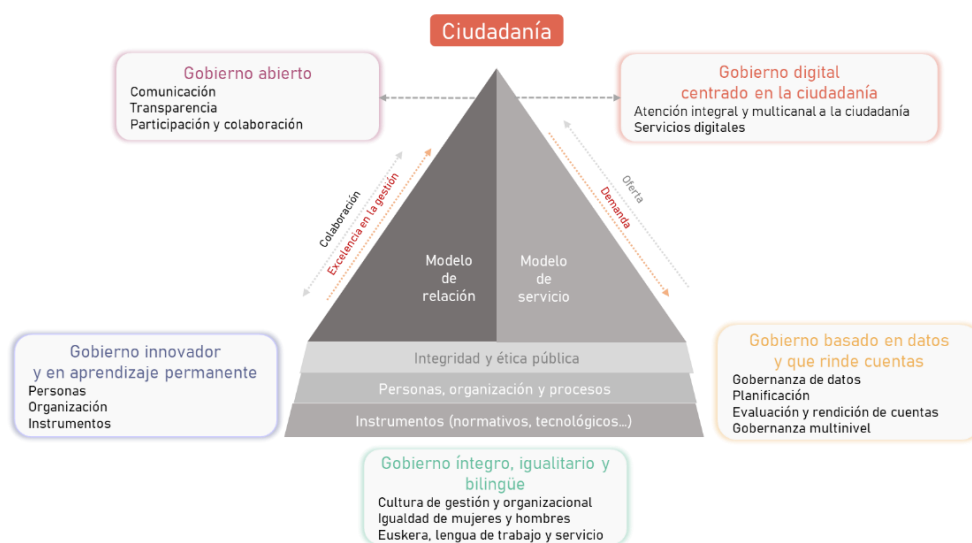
Ciudadanía

Gobierno abierto
Comunicación
Transparencia
Participación y colaboración

Gobierno digital centrado en la ciudadanía
Atención integral y multicanal a la ciudadanía
Servicios digitales

Colaboración
Excelencia en la gestión

Oferta
Demanda

Modelo de relación

Modelo de servicio

Integridad y ética pública

Personas, organización y procesos

Instrumentos (normativos, tecnológicos...)

Gobierno innovador y en aprendizaje permanente
Personas
Organización
Instrumentos

Gobierno basado en datos y que rinde cuentas
Gobernanza de datos
Planificación
Evaluación y rendición de cuentas
Gobernanza multinivel

Gobierno íntegro, igualitario y bilingüe
Cultura de gestión y organizacional
Igualdad de mujeres y hombres
Euskera, lengua de trabajo y servicio